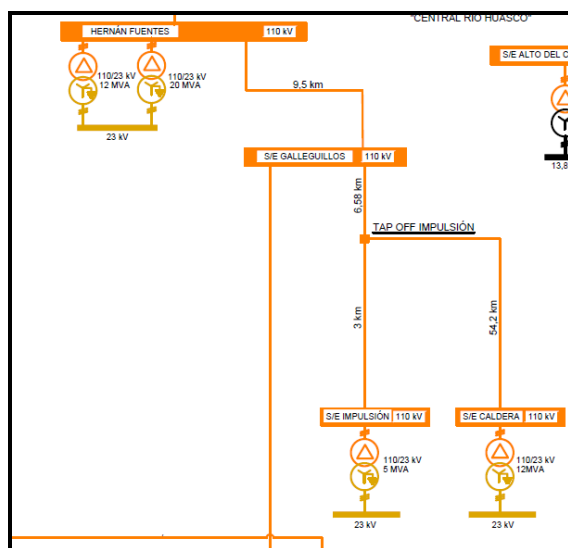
"CENTRAL RIO HUASCO"

HERNÁN FUENTES 110 kV

110/23 kV 12 MVA

110/23 kV 20 MVA

23 kV

S/E ALTO DEL C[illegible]

13,8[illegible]

9,5 km

S/E GALLEGUILLOS 110 kV

6,58 km

TAP OFF IMPULSIÓN

3 km

54,2 km

S/E IMPULSIÓN 110 kV

110/23 kV 5 MVA

23 kV

S/E CALDERA 110 kV

110/23 kV 12MVA

23 kV